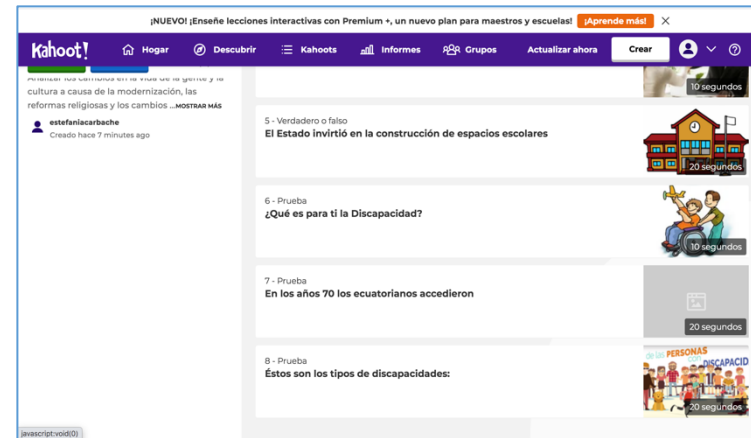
¡NUEVO! ¡Enseñe lecciones interactivas con Premium +, un nuevo plan para maestros y escuelas! ¡Aprende más! ×

Kahoot! Hogar Descubrir Kahoots Informes Grupos Actualizar ahora Crear

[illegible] cambios en la vida de la gente y la cultura a causa de la modernización, las reformas religiosas y los cambios ...MOSTRAR MÁS

estefaniacarbache
Creado hace 7 minutes ago

10 segundos

5 - Verdadero o falso
El Estado invirtió en la construcción de espacios escolares
20 segundos

6 - Prueba
¿Qué es para ti la Discapacidad?
10 segundos

7 - Prueba
En los años 70 los ecuatorianos accedieron
20 segundos

8 - Prueba
Éstos son los tipos de discapacidades:
de las PERSONAS con DISCAPACID
20 segundos

javascript:void(0)